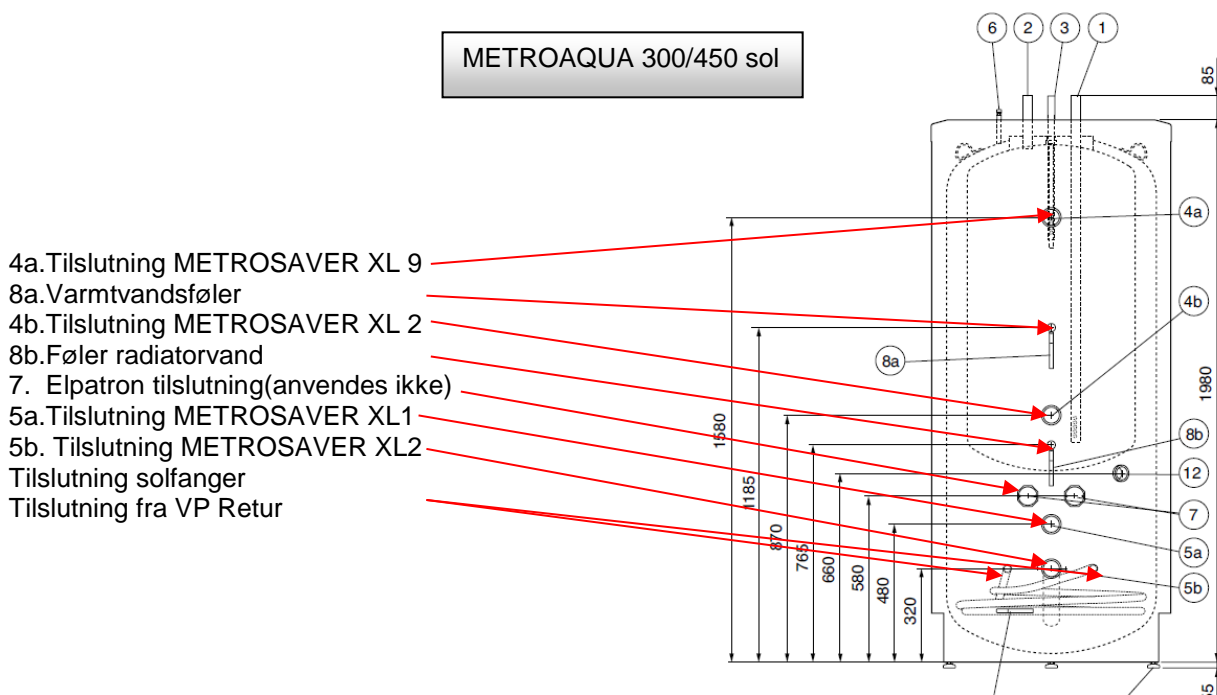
METROAQUA 300/450 sol

4a.Tilslutning METROSAVER XL 9
8a.Varmtvandsføler
4b.Tilslutning METROSAVER XL 2
8b.Føler radiatorvand
7. Elpatron tilslutning(anvendes ikke)
5a.Tilslutning METROSAVER XL1
5b. Tilslutning METROSAVER XL2
Tilslutning solfanger
Tilslutning fra VP Retur

6
2
3
1
85
4a
4b
8a
1980
8b
12
7
5a
5b
1580
1185
870
765
660
580
480
320
85